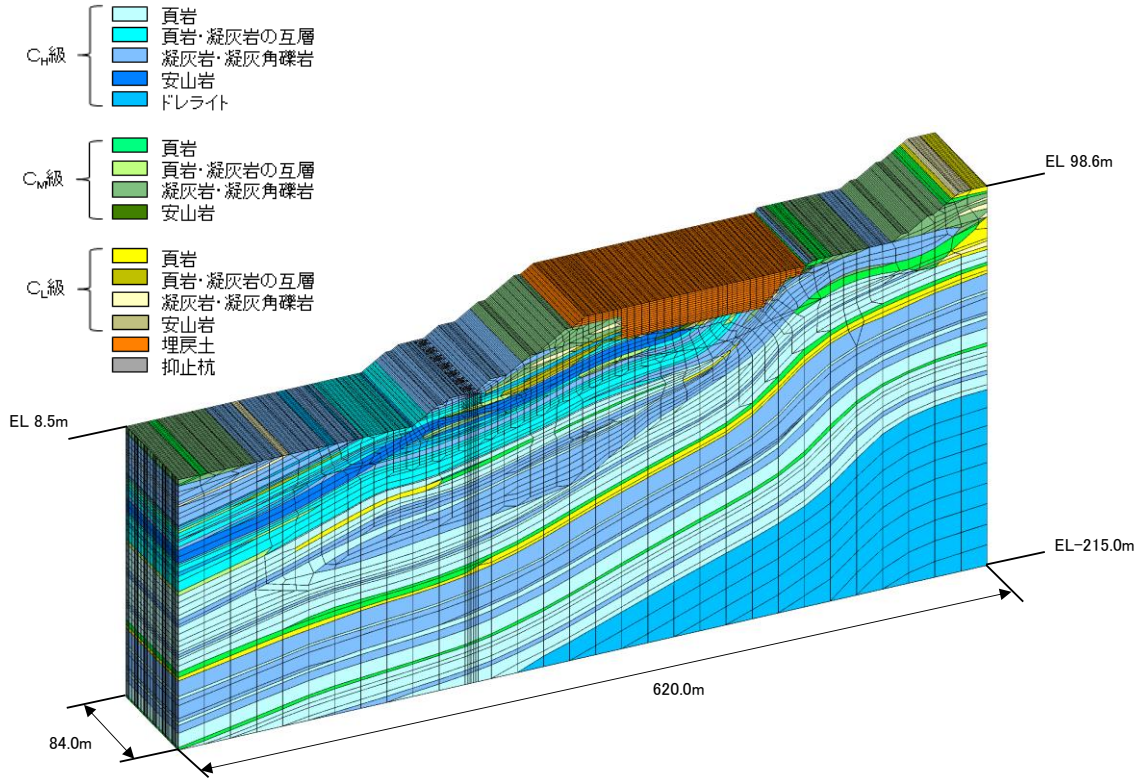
$C_H$級
頁岩
頁岩・凝灰岩の互層
凝灰岩・凝灰角礫岩
安山岩
ドレライト

$C_M$級
頁岩
頁岩・凝灰岩の互層
凝灰岩・凝灰角礫岩
安山岩

$C_L$級
頁岩
頁岩・凝灰岩の互層
凝灰岩・凝灰角礫岩
安山岩
埋戻土
抑止杭

EL 98.6m
EL 8.5m
EL−215.0m
620.0m
84.0m